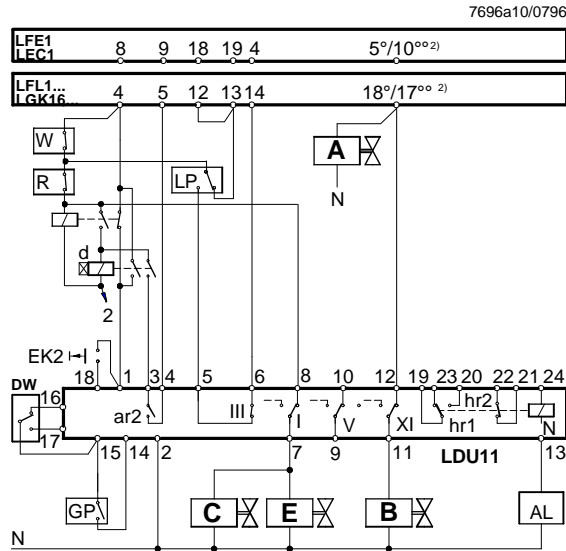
7696a10/0796

LFE1
LEC1
8 9 18 19 4 5°/10°° 2)

LFL1...
LGK16...
4 5 12 13 14 18°/17°° 2)

W
A
R
LP
N
d
2
EK2
DW
18 1 3 4 5 6 8 10 12 19 23 20 22 21 24
16
ar2
III
I
V
XI
hr2
hr1
N
17
15 14 2 7 9 11 LDU11 13
GP
C
E
B
AL
N